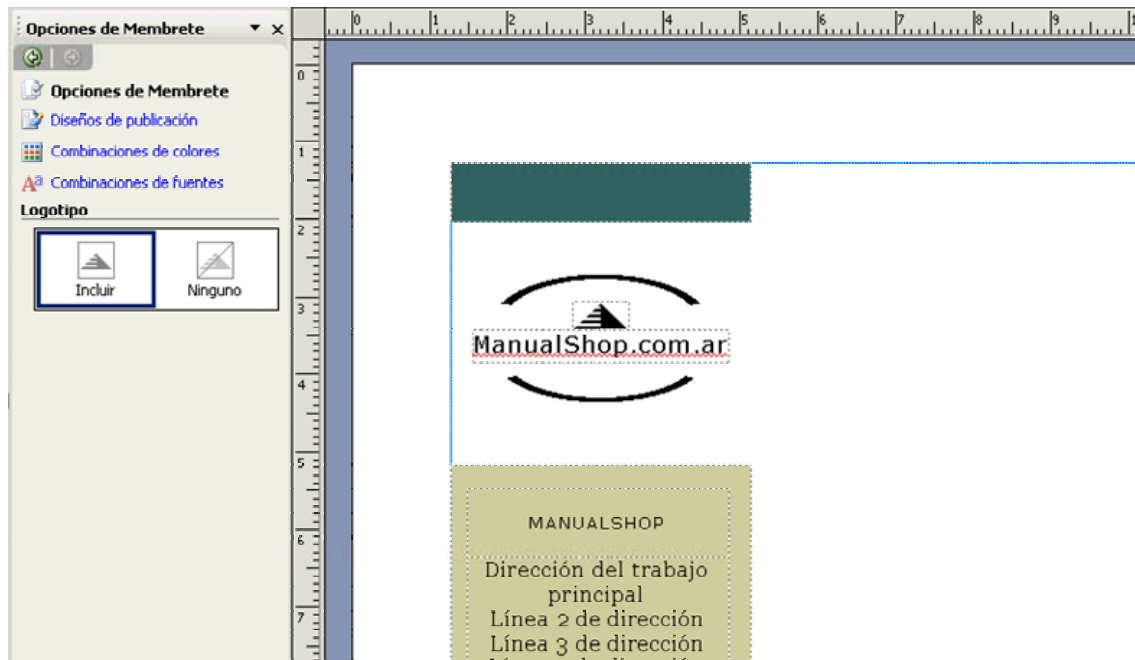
Opciones de Membrete

Opciones de Membrete
Diseños de publicación
Combinaciones de colores
Combinaciones de fuentes
Logotipo
Incluir
Ninguno

0 1 2 3 4 5 6 7 8 9

0 1 2 3 4 5 6 7

ManualShop.com.ar

MANUALSHOP
Dirección del trabajo principal
Línea 2 de dirección
Línea 3 de dirección
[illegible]